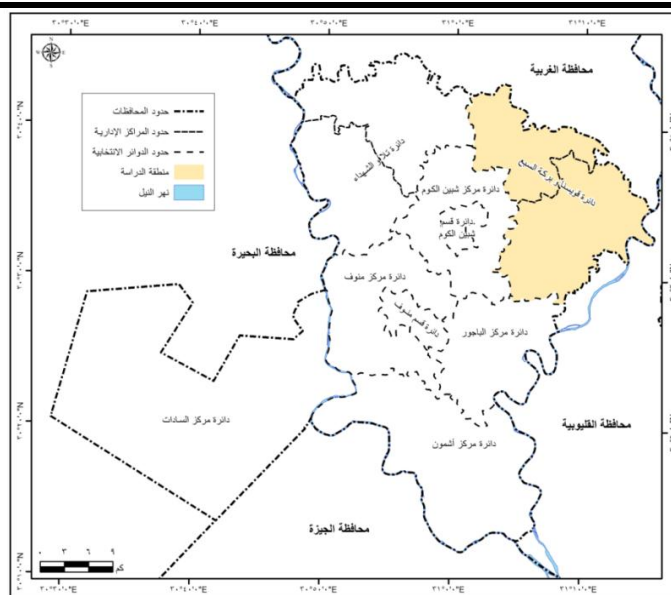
٣٠°٣٠'٠"E
٣٠°٤٠'٠"E
٣٠°٥٠'٠"E
٣١°٠'٠"E
٣١°١٠'٠"E

حدود المحافظات
حدود المراكز الإدارية
حدود الدوائر الانتخابية
منطقة الدراسة
نهر النيل

محافظة الغربية
دائرة تلا والشهداء
دائرة قويسنا وبركة السبع
دائرة مركز شبين الكوم
دائرة قسم شبين الكوم
محافظة البحيرة
دائرة مركز منوف
دائرة قسم منوف
دائرة مركز الباجور
دائرة مركز السادات
محافظة القليوبية
دائرة مركز أشمون
محافظة الجيزة

٠ ٣ ٦ ٩
كم

٣٠°٣٠'٠"E
٣٠°٤٠'٠"E
٣٠°٥٠'٠"E
٣١°٠'٠"E
٣١°١٠'٠"E

N
٣٠°٤٠'٠"N
٣٠°٣٠'٠"N
٣٠°٢٠'٠"N